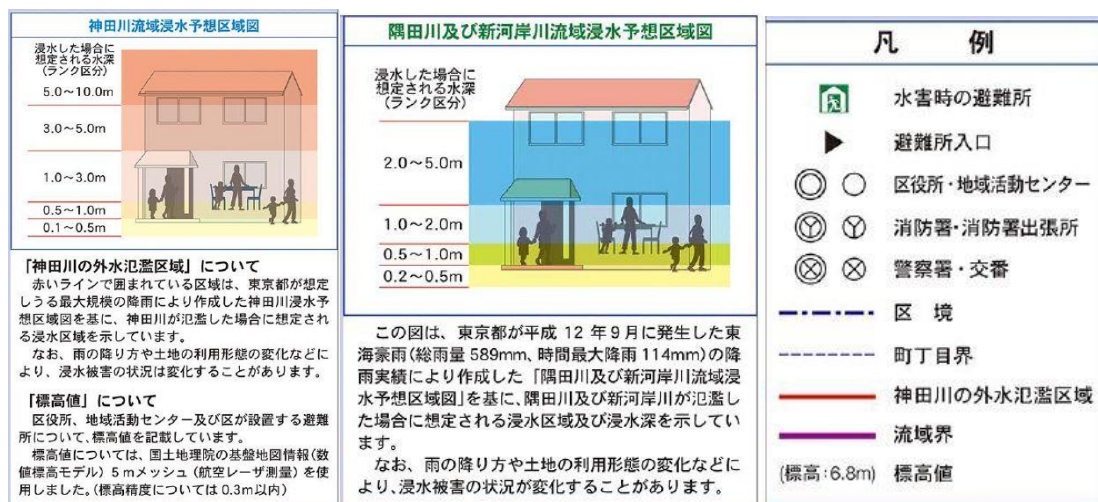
神田川流域浸水予想区域図

浸水した場合に想定される水深（ランク区分）

5.0～10.0m

3.0～5.0m

1.0～3.0m

0.5～1.0m

0.1～0.5m

「神田川の外水氾濫区域」について

赤いラインで囲まれている区域は、東京都が想定しうる最大規模の降雨により作成した神田川浸水予想区域図を基に、神田川が氾濫した場合に想定される浸水区域を示しています。

なお、雨の降り方や土地の利用形態の変化などにより、浸水被害の状況は変化することがあります。

「標高値」について

区役所、地域活動センター及び区が設置する避難所について、標高値を記載しています。

標高値については、国土地理院の基盤地図情報（数値標高モデル）５ｍメッシュ（航空レーザ測量）を使用しました。（標高精度については 0.3m以内）

隅田川及び新河岸川流域浸水予想区域図

浸水した場合に想定される水深（ランク区分）

2.0～5.0m

1.0～2.0m

0.5～1.0m

0.2～0.5m

この図は、東京都が平成 12 年９月に発生した東海豪雨（総雨量 589mm、時間最大降雨 114mm）の降雨実績により作成した「隅田川及び新河岸川流域浸水予想区域図」を基に、隅田川及び新河岸川が氾濫した場合に想定される浸水区域及び浸水深を示しています。

なお、雨の降り方や土地の利用形態の変化などにより、浸水被害の状況が変化することがあります。

凡　例

水害時の避難所

避難所入口

区役所・地域活動センター

消防署・消防署出張所

警察署・交番

区　境

町丁目界

神田川の外水氾濫区域

流域界

(標高：6.8m)　標高値